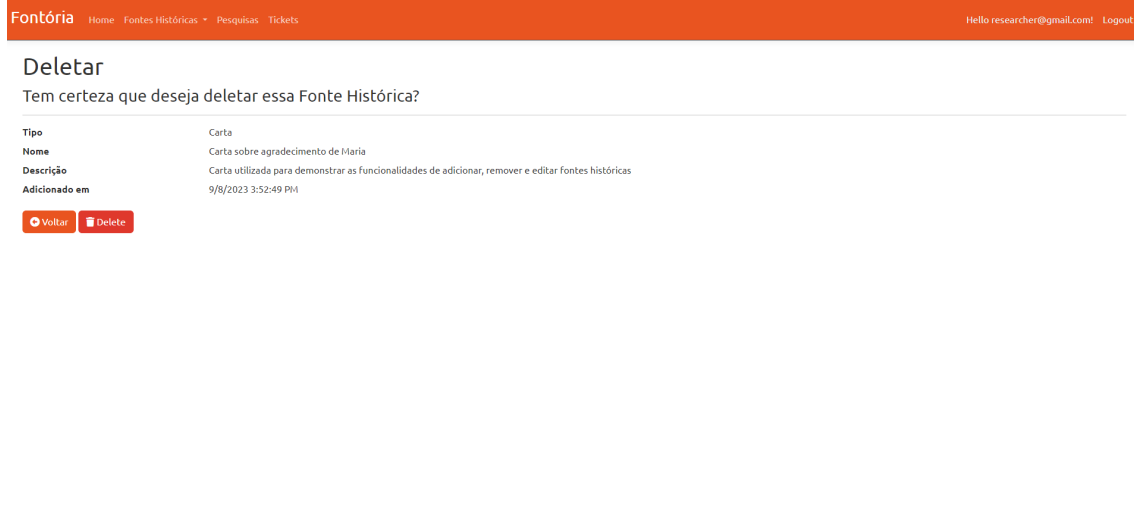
Fontória Home Fontes Históricas ▾ Pesquisas Tickets Hello researcher@gmail.com! Logout

Deletar

Tem certeza que deseja deletar essa Fonte Histórica?

| | |
|---|---|
| Tipo | Carta |
| Nome | Carta sobre agradecimento de Maria |
| Descrição | Carta utilizada para demonstrar as funcionalidades de adicionar, remover e editar fontes históricas |
| Adicionado em | 9/8/2023 3:52:49 PM |

Voltar Delete